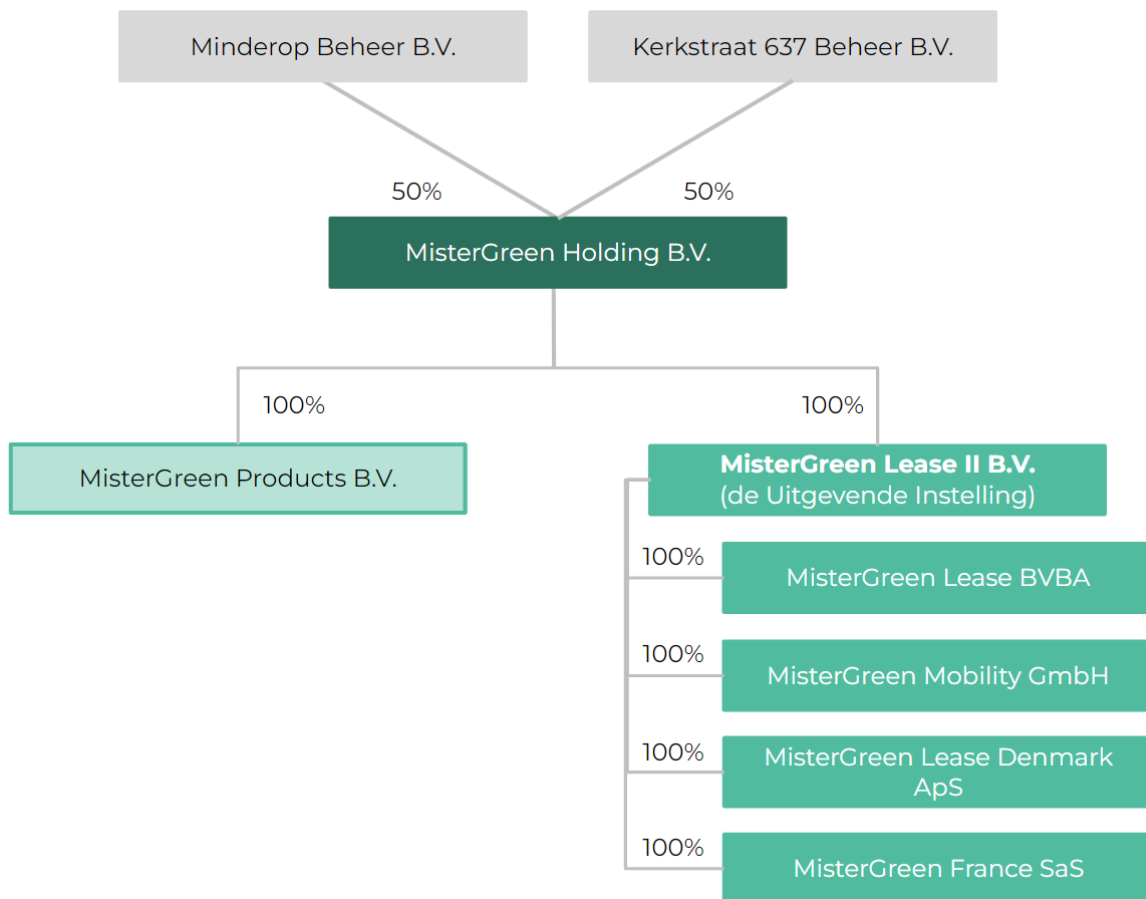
Minderop Beheer B.V.

Kerkstraat 637 Beheer B.V.

50%

50%

MisterGreen Holding B.V.

100%

100%

MisterGreen Products B.V.

**MisterGreen Lease II B.V.**
(de Uitgevende Instelling)

100%

MisterGreen Lease BVBA

100%

MisterGreen Mobility GmbH

100%

MisterGreen Lease Denmark ApS

100%

MisterGreen France SaS